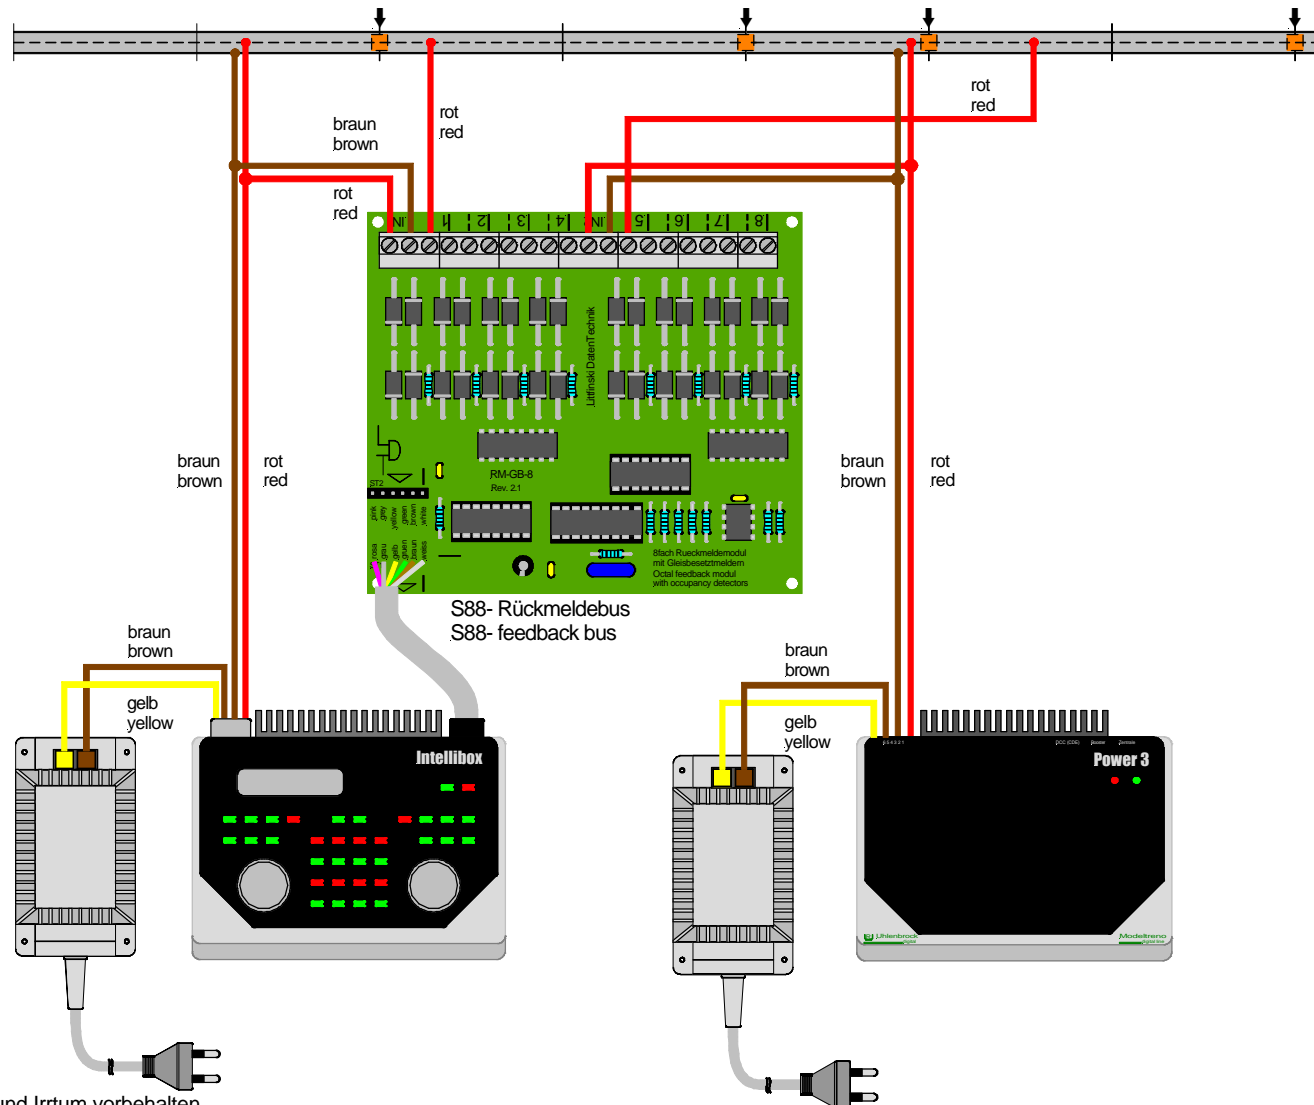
rot
red

braun
brown

rot
red

rot
red

braun
brown

IN 1 2 3 4 IN 5 6 7 8

Littfinski DatenTechnik

RM-GB-8
Rev. 2.1

ST2

pink grey yellow green brown white

rosa grau gelb grün braun weiss

8fach Rueckmeldemodul mit Gleisbesetztmeldern
Octal feedback modul with occupancy detectors

braun
brown

rot
red

braun
brown

rot
red

S88- Rückmeldebus
S88- feedback bus

braun
brown

gelb
yellow

Intellibox

braun
brown

gelb
yellow

Power 3

Uhlenbrock

Modelltreno

und Irrtum vorbehalten